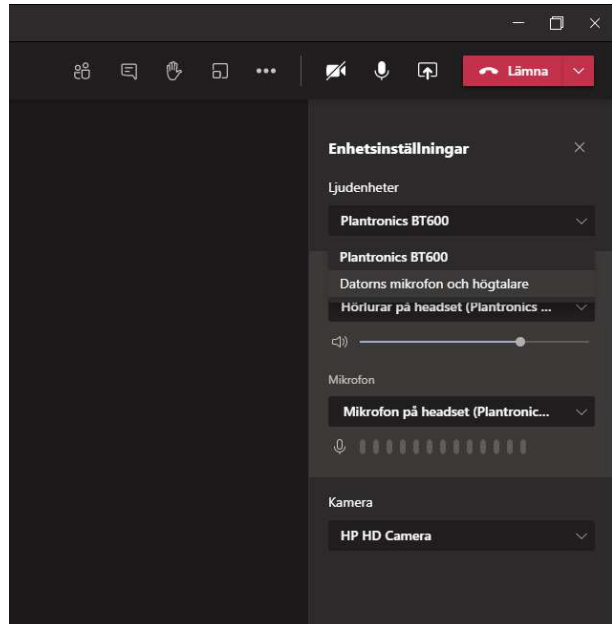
Lämna

Enhetsinställningar

Ljudenheter

Plantronics BT600

Plantronics BT600

Datorns mikrofon och högtalare

Hörlurar på headset (Plantronics ...

Mikrofon

Mikrofon på headset (Plantronic...

Kamera

HP HD Camera